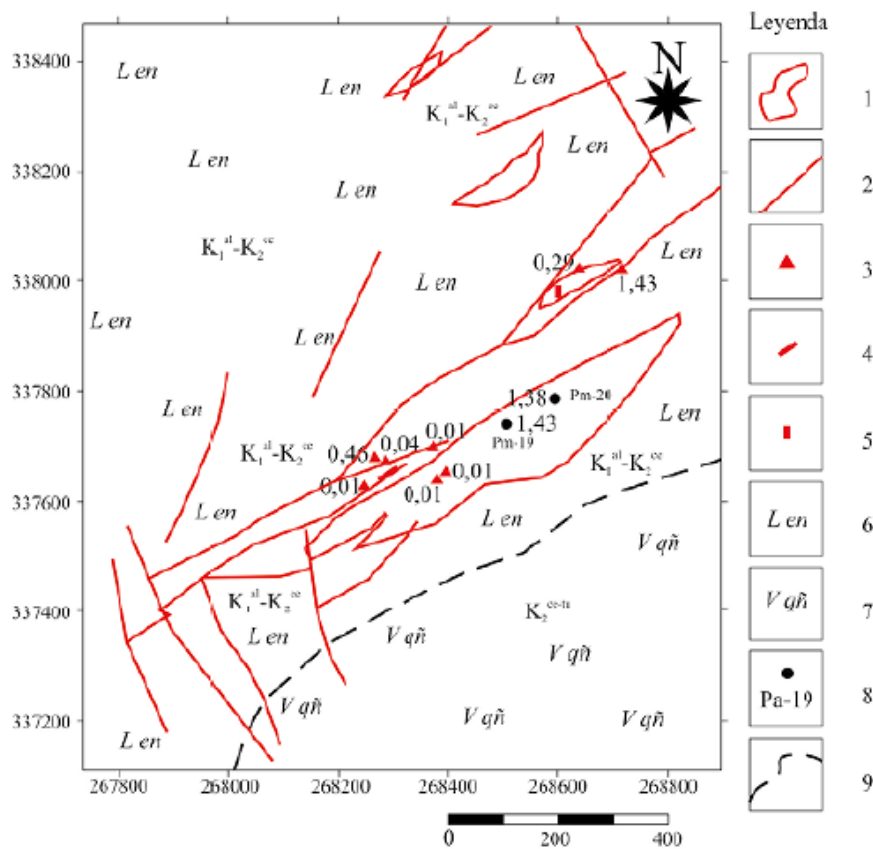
338400
338200
338000
337800
337600
337400
337200

267800 268000 268200 268400 268600 268800

N

L en
L en
L en
$K_1^{al}$-$K_2^{ce}$
L en
L en
L en
$K_1^{al}$-$K_2^{ce}$
0,29
1,43
L en
L en
L en
L en
L en
1,38
Pm-20
1,43
Pm-19
L en
0,01
0,04
0,46
$K_1^{al}$-$K_2^{ce}$
$K_1^{al}$-$K_2^{ce}$
0,01
0,01
0,01
L en
L en
V qñ
$K_1^{al}$-$K_2^{ce}$
L en
V qñ
$K_2^{ce-tu}$
V qñ
V qñ
V qñ
V qñ
L en

0 200 400

Leyenda
1
2
3
4
5
L en
6
V qñ
7
Pa-19
8
9